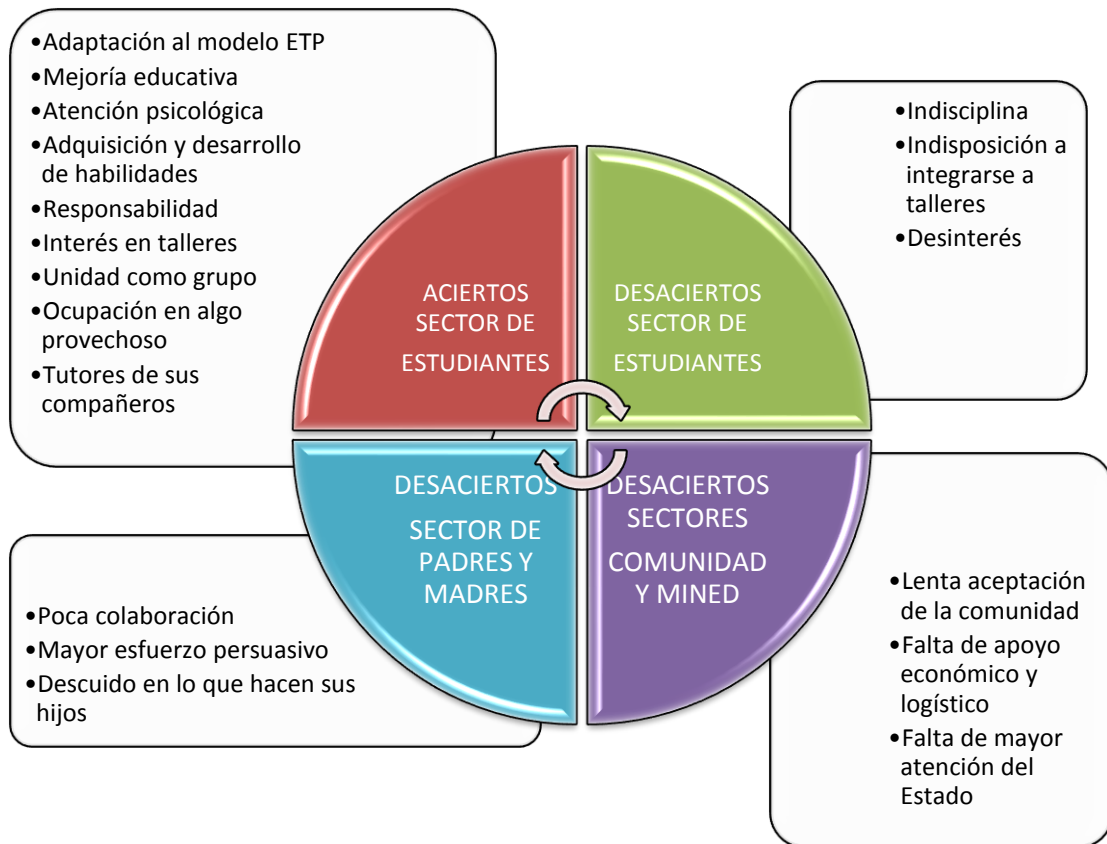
•Adaptación al modelo ETP
•Mejoría educativa
•Atención psicológica
•Adquisición y desarrollo de habilidades
•Responsabilidad
•Interés en talleres
•Unidad como grupo
•Ocupación en algo provechoso
•Tutores de sus compañeros

•Indisciplina
•Indisposición a integrarse a talleres
•Desinterés

ACIERTOS SECTOR DE ESTUDIANTES

DESACIERTOS SECTOR DE ESTUDIANTES

DESACIERTOS SECTOR DE PADRES Y MADRES

DESACIERTOS SECTORES COMUNIDAD Y MINED

•Poca colaboración
•Mayor esfuerzo persuasivo
•Descuido en lo que hacen sus hijos

•Lenta aceptación de la comunidad
•Falta de apoyo económico y logístico
•Falta de mayor atención del Estado